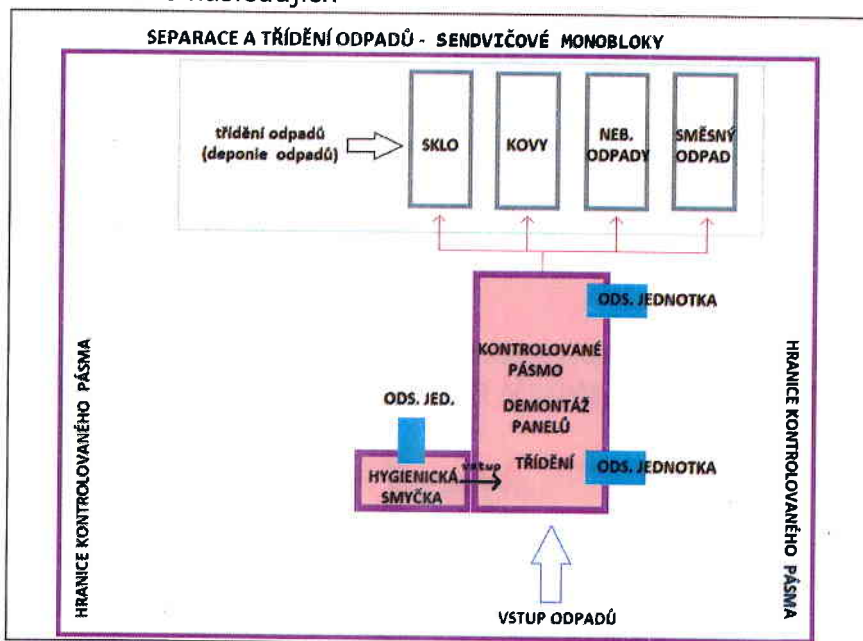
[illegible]

SEPARACE A TŘÍDĚNÍ ODPADŮ - SENDVIČOVÉ MONOBLOKY

třídění odpadů (deponie odpadů)

SKLO

KOVY

NEB. ODPADY

SMĚSNÝ ODPAD

ODS. JEDNOTKA

KONTROLOVANÉ PÁSMO

DEMONTÁŽ PANELŮ

TŘÍDĚNÍ

ODS. JEDNOTKA

ODS. JED.

HYGIENICKÁ SMYČKA

vstup

HRANICE KONTROLOVANÉHO PÁSMA

HRANICE KONTROLOVANÉHO PÁSMA

VSTUP ODPADŮ